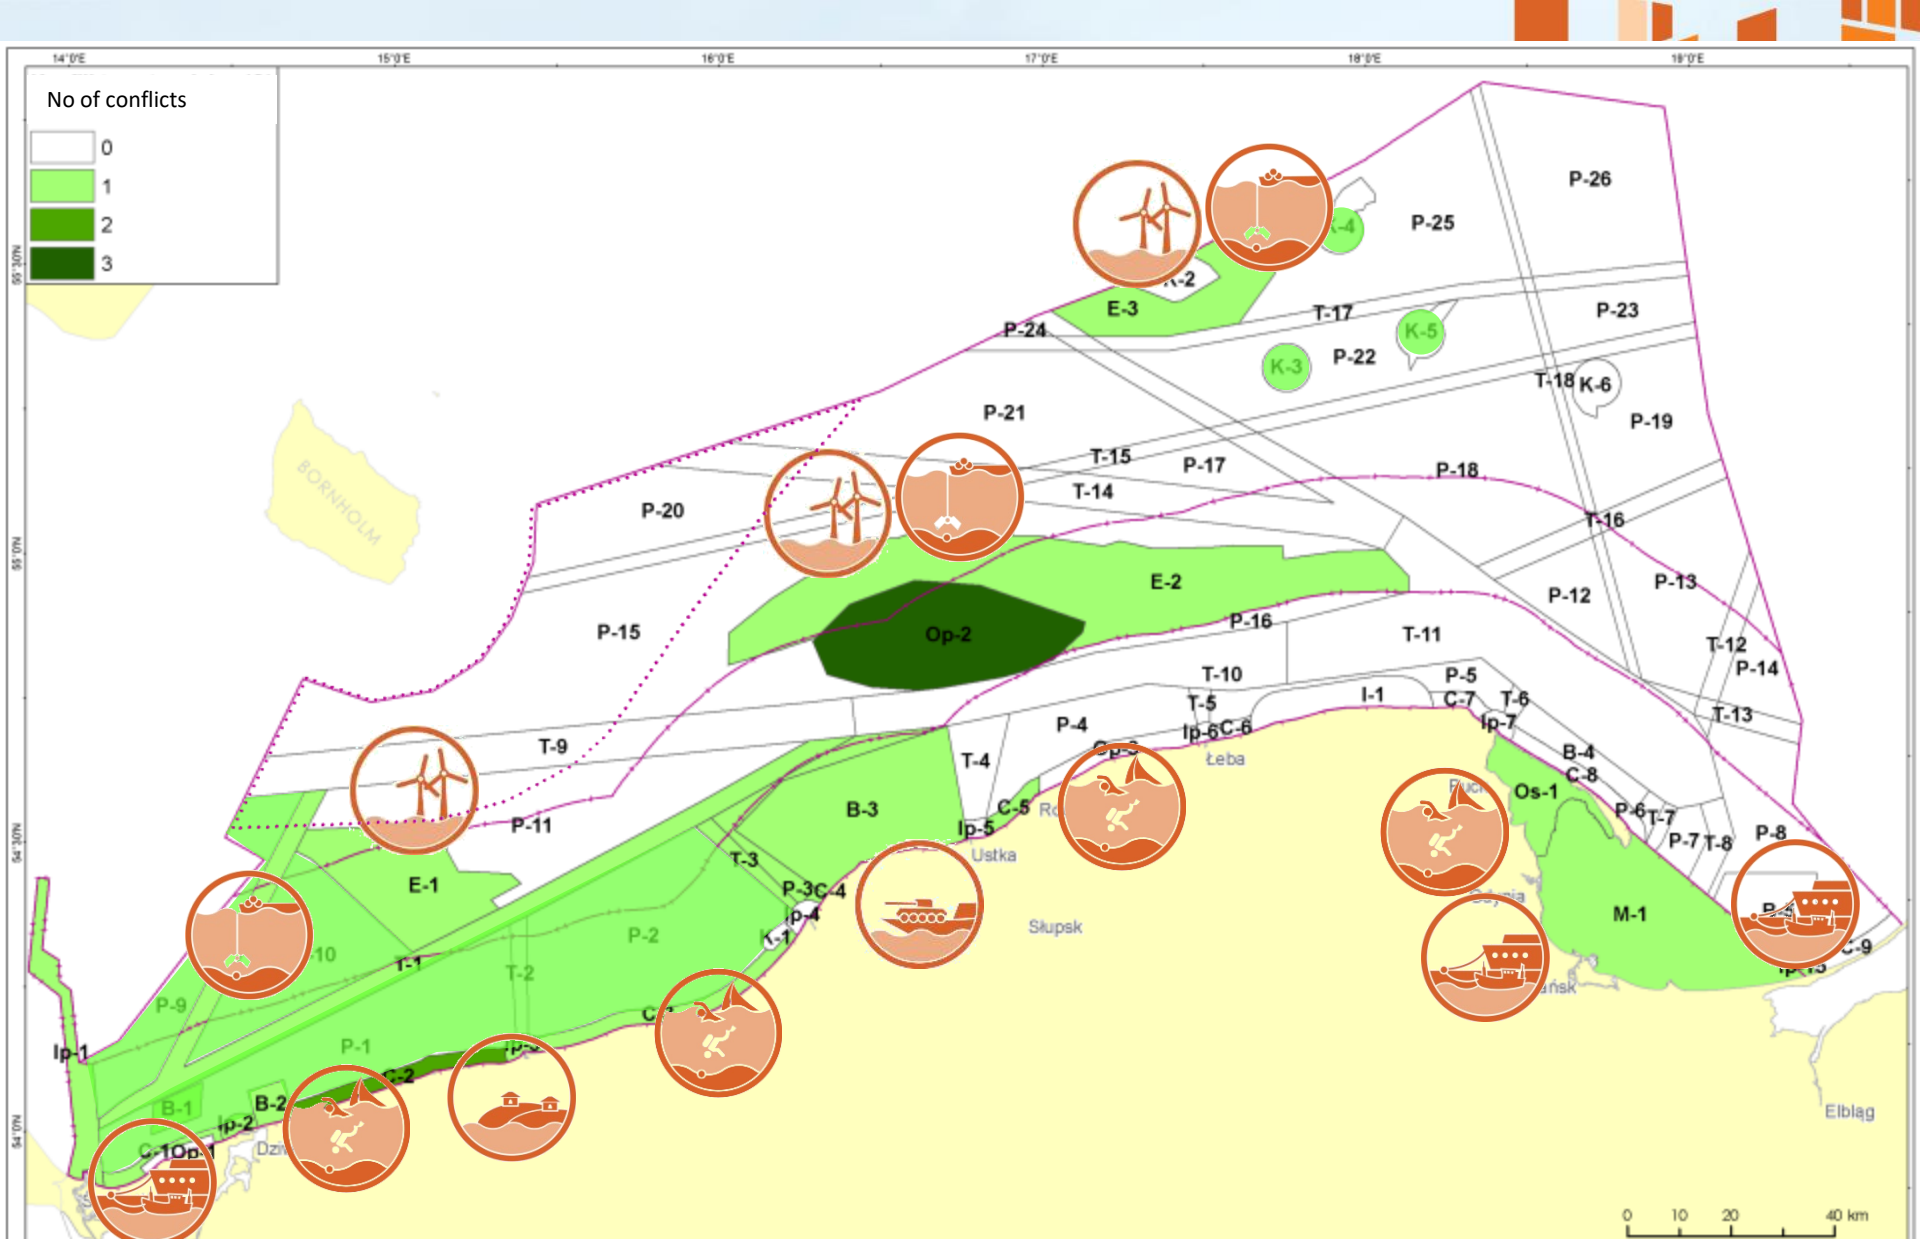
14°0'E 15°0'E 16°0'E 17°0'E 18°0'E 19°0'E

55°30'N 55°0'N 54°30'N 54°0'N

No of conflicts

0
1
2
3

BORNHOLM

P-26
K-4
P-25
K-2
E-3
T-17
P-23
P-24
K-5
K-3
P-22
T-18
K-6
P-21
P-19
T-15
P-17
P-18
T-14
P-20
T-16
E-2
P-15
Op-2
P-16
P-12
P-13
T-11
T-12
P-14
T-10
P-5
T-5
I-1
C-7
T-6
Ip-6
C-6
Ip-7
T-13
P-4
T-9
Op-3
Łeba
T-4
B-4
C-8
B-3
Os-1
C-5
P-6
T-7
P-11
Ip-5
Ustka
P-7
T-8
P-8
T-3
E-1
P-3
C-4
Ip-4
M-1
K-1
Słupsk
P-2
C-9
T-1
T-2
P-9
Ip-1
P-1
C-2
B-1
B-2
Ip-2
C-1
Op-1
Elbląg

0 10 20 40 km